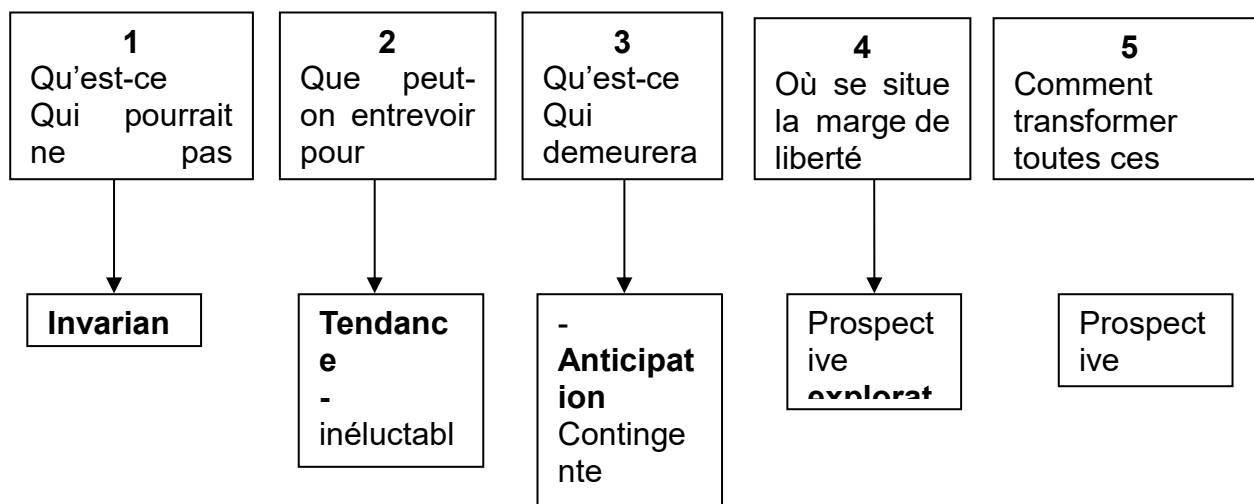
1
Qu'est-ce Qui pourrait ne pas

2
Que peut-on entrevoir pour

3
Qu'est-ce Qui demeurera

4
Où se situe la marge de liberté

5
Comment transformer toutes ces

**Invarian**

**Tendance**
**-**
inéluctabl

-
**Anticipation**
Contingente

Prospective
**explorat**

Prospective